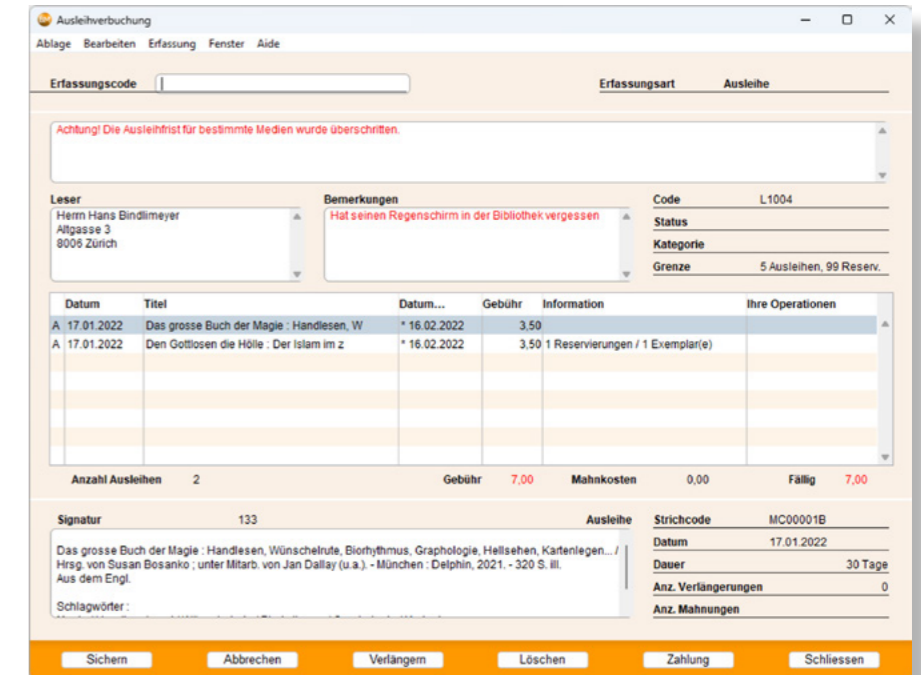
Ausleihverbuchung

Ablage Bearbeiten Erfassung Fenster Aide

Erfassungscode

Erfassungsart Ausleihe

Achtung! Die Ausleihfrist für bestimmte Medien wurde überschritten.

Leser
Herrn Hans Bindlimeyer
Altgasse 3
8006 Zürich

Bemerkungen
Hat seinen Regenschirm in der Bibliothek vergessen

Code L1004
Status
Kategorie
Grenze 5 Ausleihen, 99 Reserv.

| | Datum | Titel | Datum... | Gebühr | Information | Ihre Operationen |
|---|---|---|---|---|---|---|
| A | 17.01.2022 | Das grosse Buch der Magie : Handlesen, W | * 16.02.2022 | 3,50 | | |
| A | 17.01.2022 | Den Gottlosen die Hölle : Der Islam im z | * 16.02.2022 | 3,50 | 1 Reservierungen / 1 Exemplar(e) | |

Anzahl Ausleihen 2 Gebühr 7,00 Mahnkosten 0,00 Fällig 7,00

Signatur 133 Ausleihe

Das grosse Buch der Magie : Handlesen, Wünschelrute, Biorhythmus, Graphologie, Hellsehen, Kartenlegen... / Hrsg. von Susan Bosanko ; unter Mitarb. von Jan Dallay (u.a.). - München : Delphin, 2021. - 320 S. ill.
Aus dem Engl.

Schlagwörter :
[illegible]

Strichcode MC00001B
Datum 17.01.2022
Dauer 30 Tage
Anz. Verlängerungen 0
Anz. Mahnungen

Sichern Abbrechen Verlängern Löschen Zahlung Schliessen